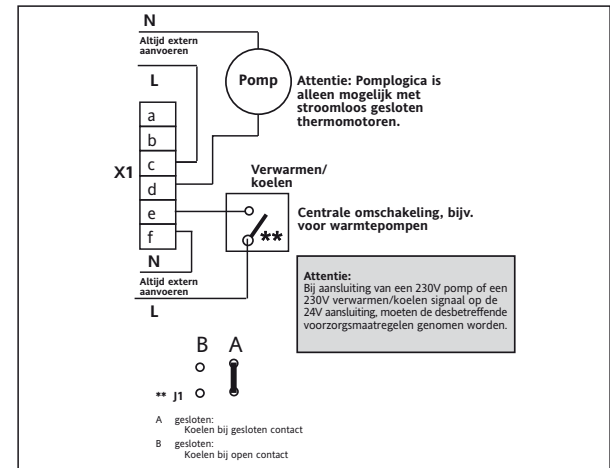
N

Altijd extern aanvoeren

L

Pomp

Attentie: Pomplogica is alleen mogelijk met stroomloos gesloten thermomotoren.

a
b
c
X1
d
e
f

Verwarmen/ koelen

Centrale omschakeling, bijv. voor warmtepompen

**

N

Altijd extern aanvoeren

L

Attentie:
Bij aansluiting van een 230V pomp of een 230V verwarmen/koelen signaal op de 24V aansluiting, moeten de desbetreffende voorzorgsmaatregelen genomen worden.

B A

** J1

A gesloten:
Koelen bij gesloten contact

B gesloten:
Koelen bij open contact